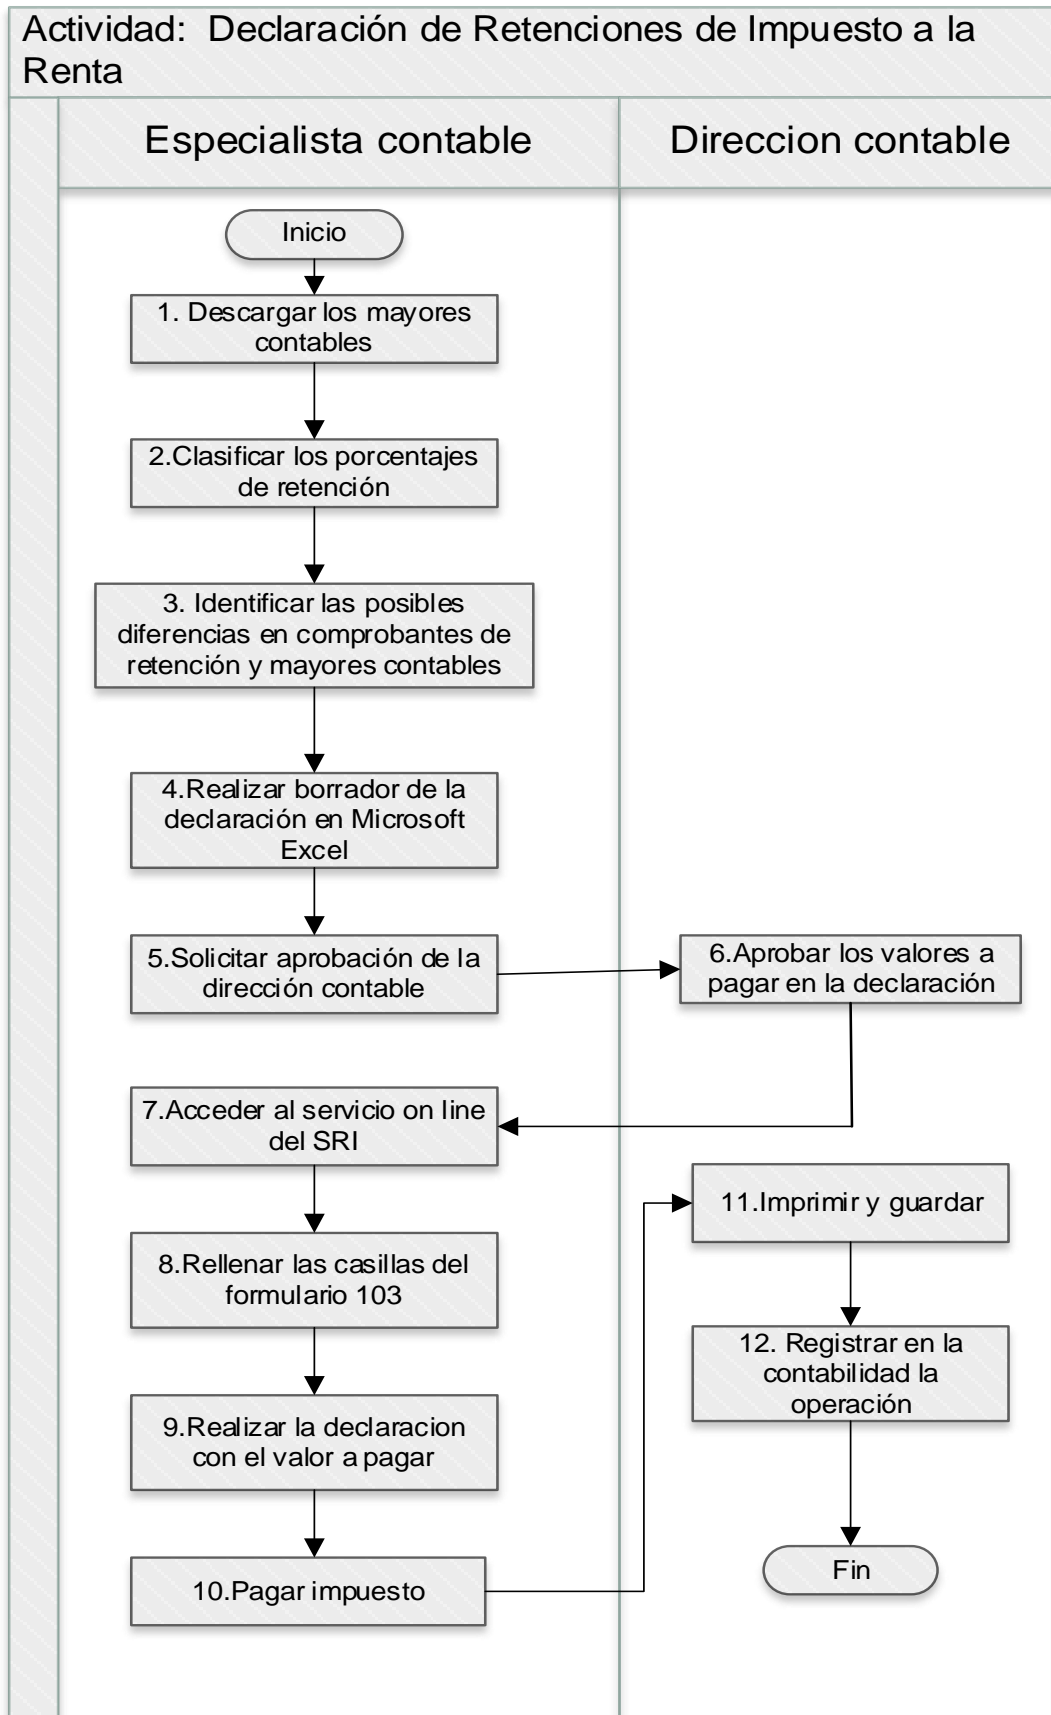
Actividad: Declaración de Retenciones de Impuesto a la Renta

Especialista contable

Direccion contable

Inicio

1. Descargar los mayores contables

2.Clasificar los porcentajes de retención

3. Identificar las posibles diferencias en comprobantes de retención y mayores contables

4.Realizar borrador de la declaración en Microsoft Excel

5.Solicitar aprobación de la dirección contable

6.Aprobar los valores a pagar en la declaración

7.Acceder al servicio on line del SRI

8.Rellenar las casillas del formulario 103

9.Realizar la declaracion con el valor a pagar

10.Pagar impuesto

11.Imprimir y guardar

12. Registrar en la contabilidad la operación

Fin